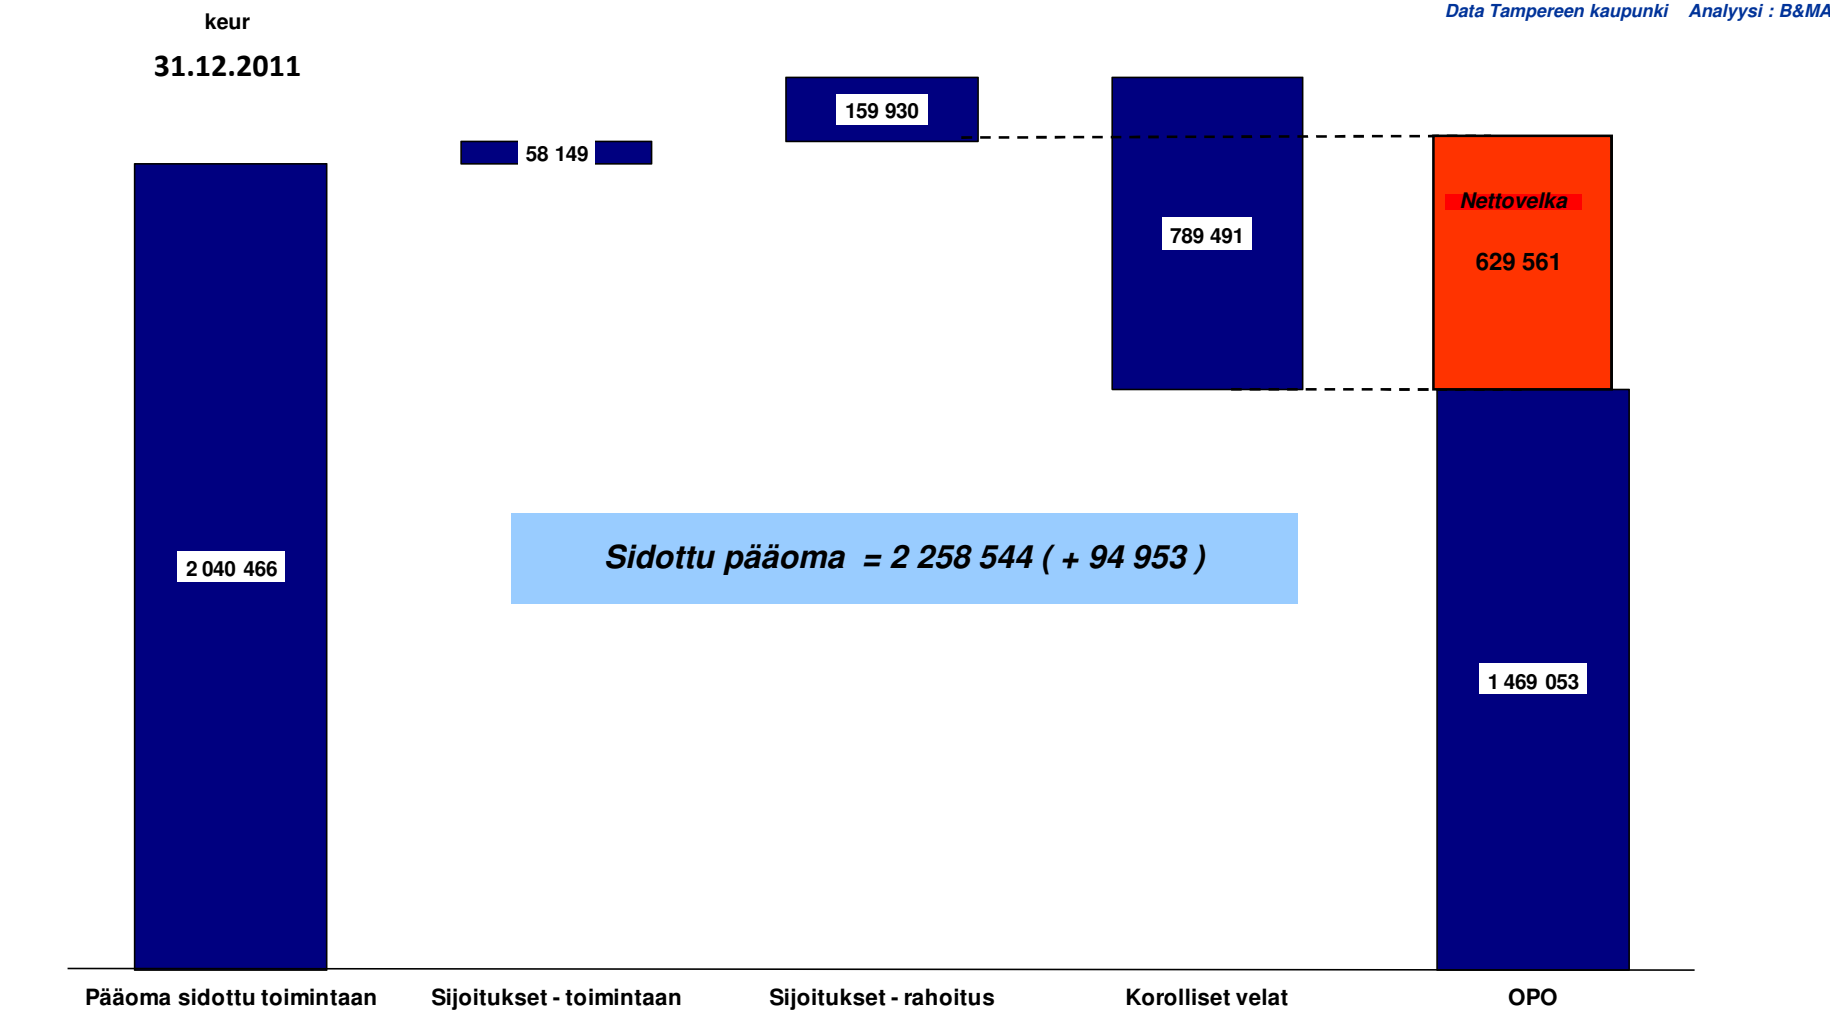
keur

31.12.2011

Data Tampereen kaupunki Analyysi : B&MA

58 149

159 930

789 491

Nettovelka

629 561

2 040 466

Sidottu pääoma = 2 258 544 ( + 94 953 )

1 469 053

Pääoma sidottu toimintaan

Sijoitukset - toimintaan

Sijoitukset - rahoitus

Korolliset velat

OPO